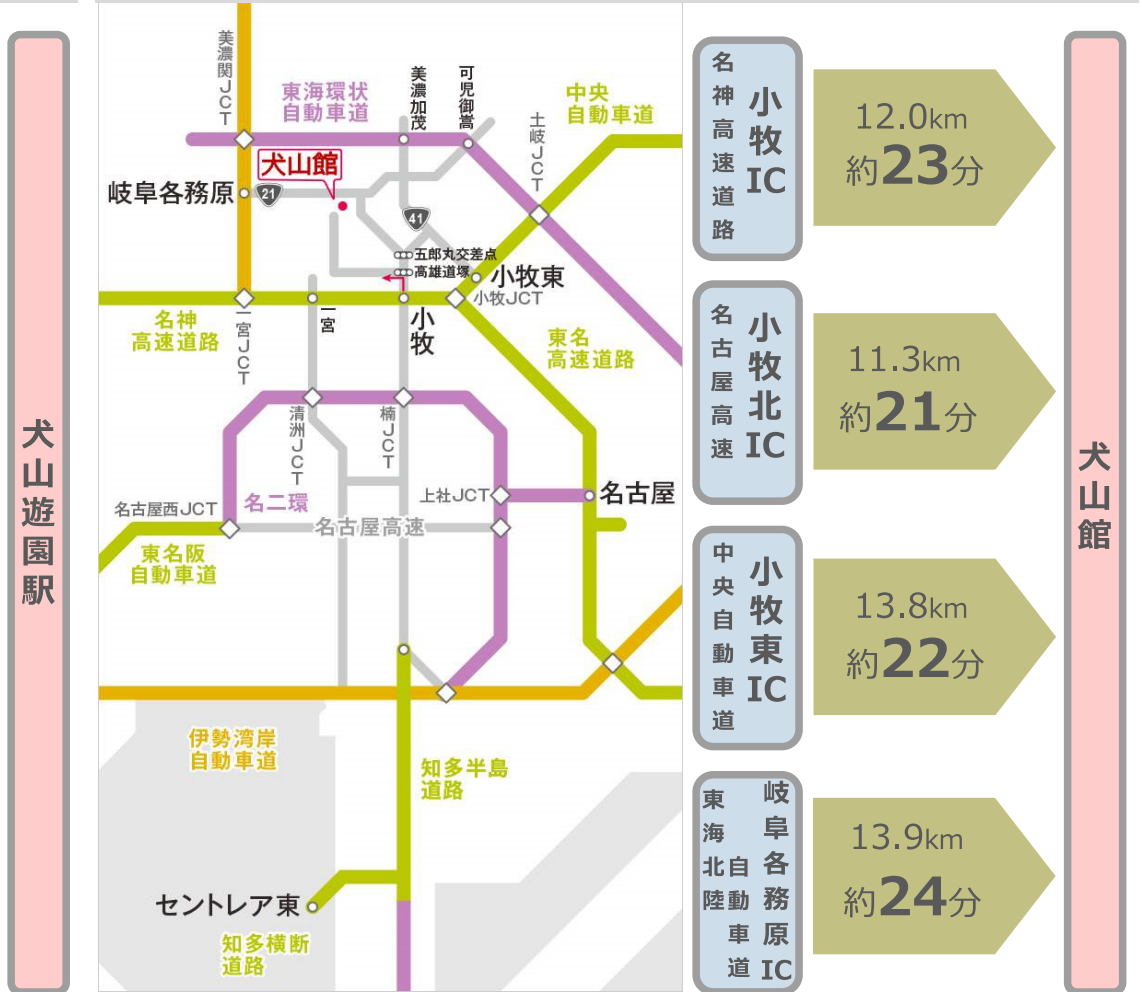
犬山遊園駅

美濃関JCT
東海環状自動車道
美濃加茂
可児御嵩
中央自動車道
土岐JCT
犬山館
岐阜各務原
21
41
五郎丸交差点
高雄道塚
小牧東
小牧JCT
名神高速道路
一宮JCT
一宮
小牧
東名高速道路
清洲JCT
楠JCT
上社JCT
名古屋
名古屋西JCT
名二環
名古屋高速
東名阪自動車道
伊勢湾岸自動車道
知多半島道路
セントレア東
知多横断道路

名神高速道路
小牧IC
12.0km
約23分

名古屋高速
小牧北IC
11.3km
約21分

中央自動車道
小牧東IC
13.8km
約22分

東海北陸自動車道
岐阜各務原IC
13.9km
約24分

犬山館